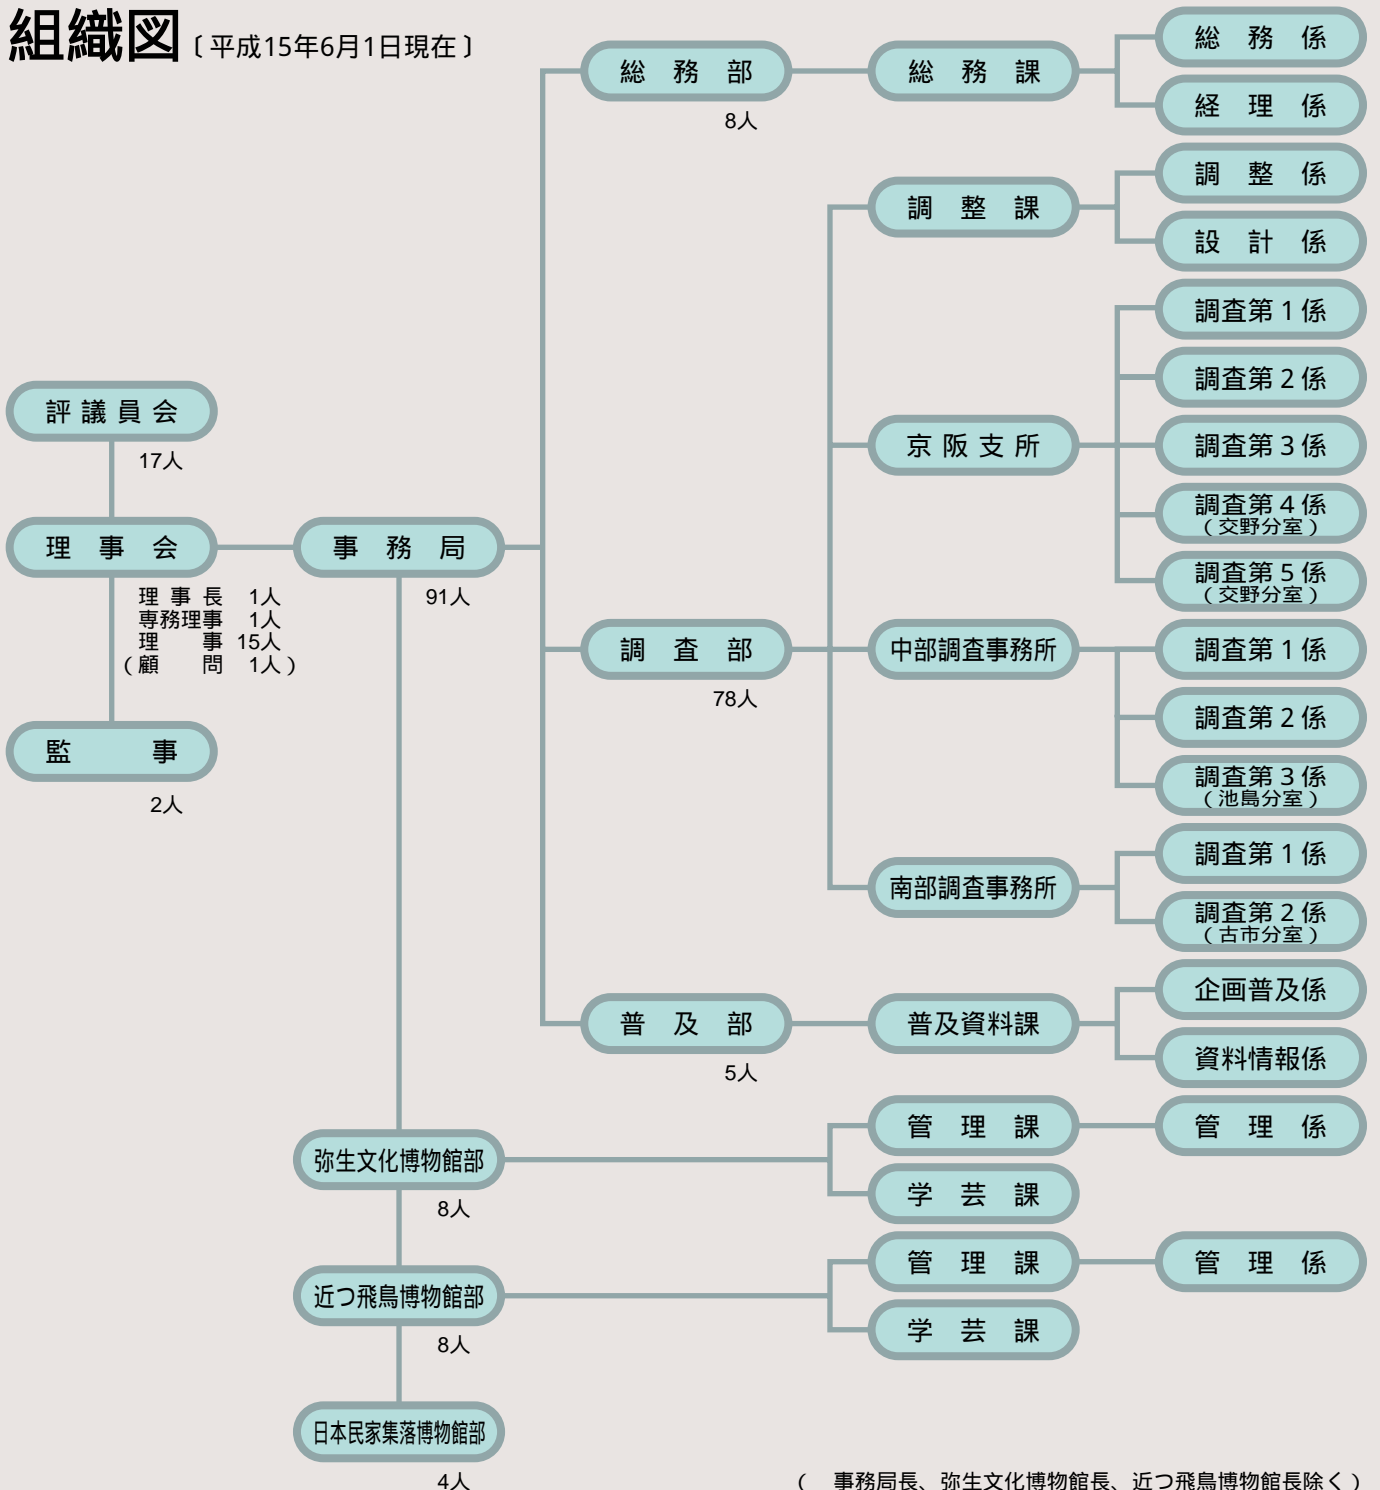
組織図〔平成15年6月1日現在〕

評議員会
17人

理事会
理事長 1人
専務理事 1人
理事 15人
（顧問 1人）

監事
2人

事務局
91人

総務部
8人

総務課
総務係
経理係

調査部
78人

調整課
調整係
設計係

京阪支所
調査第1係
調査第2係
調査第3係
調査第4係（交野分室）
調査第5係（交野分室）

中部調査事務所
調査第1係
調査第2係
調査第3係（池島分室）

南部調査事務所
調査第1係
調査第2係（古市分室）

普及部
5人

普及資料課
企画普及係
資料情報係

弥生文化博物館部
8人
管理課
管理係
学芸課

近つ飛鳥博物館部
8人
管理課
管理係
学芸課

日本民家集落博物館部
4人

（ 事務局長、弥生文化博物館長、近つ飛鳥博物館長除く）